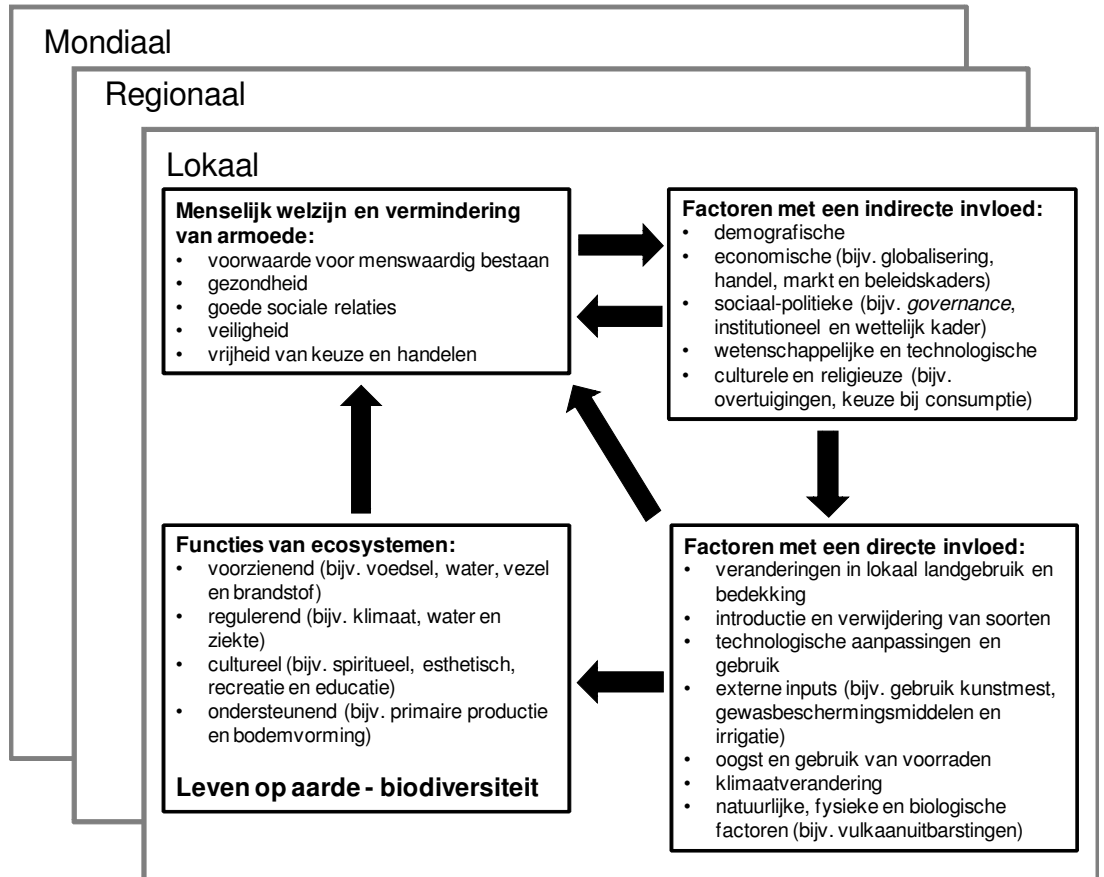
Mondiaal

Regionaal

Lokaal

**Menselijk welzijn en vermindering van armoede:**
- voorwaarde voor menswaardig bestaan
- gezondheid
- goede sociale relaties
- veiligheid
- vrijheid van keuze en handelen

**Factoren met een indirecte invloed:**
- demografische
- economische (bijv. globalisering, handel, markt en beleidskaders)
- sociaal-politieke (bijv. *governance*, institutioneel en wettelijk kader)
- wetenschappelijke en technologische
- culturele en religieuze (bijv. overtuigingen, keuze bij consumptie)

**Functies van ecosystemen:**
- voorzienend (bijv. voedsel, water, vezel en brandstof)
- regulerend (bijv. klimaat, water en ziekte)
- cultureel (bijv. spiritueel, esthetisch, recreatie en educatie)
- ondersteunend (bijv. primaire productie en bodemvorming)

**Leven op aarde - biodiversiteit**

**Factoren met een directe invloed:**
- veranderingen in lokaal landgebruik en bedekking
- introductie en verwijdering van soorten
- technologische aanpassingen en gebruik
- externe inputs (bijv. gebruik kunstmest, gewasbeschermingsmiddelen en irrigatie)
- oogst en gebruik van voorraden
- klimaatverandering
- natuurlijke, fysieke en biologische factoren (bijv. vulkaanuitbarstingen)